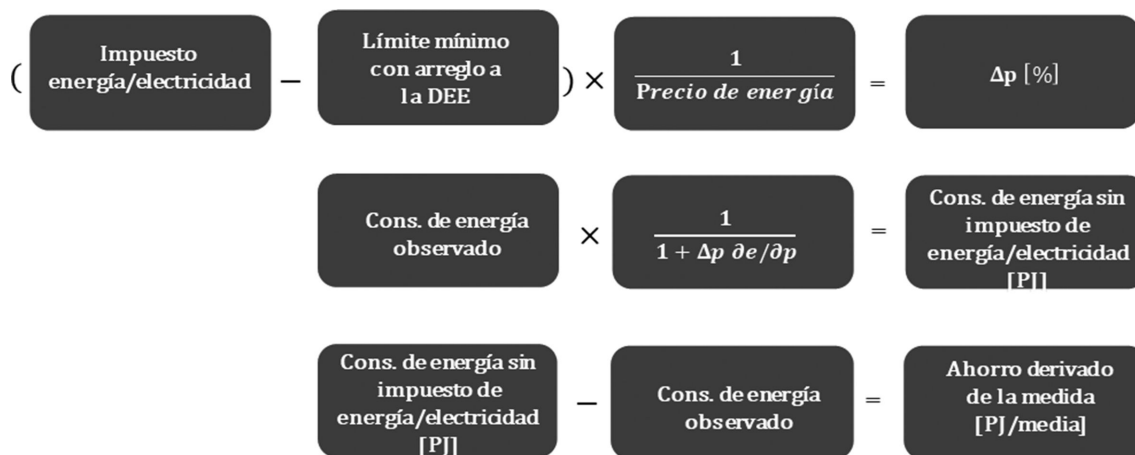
( Impuesto energía/electricidad − Límite mínimo con arreglo a la DEE ) × $\frac{1}{Precio\ de\ energía}$ = $\Delta p$ [%]

Cons. de energía observado × $\frac{1}{1 + \Delta p\ \partial e/\partial p}$ = Cons. de energía sin impuesto de energía/electricidad [PJ]

Cons. de energía sin impuesto de energía/electricidad [PJ] − Cons. de energía observado = Ahorro derivado de la medida [PJ/media]